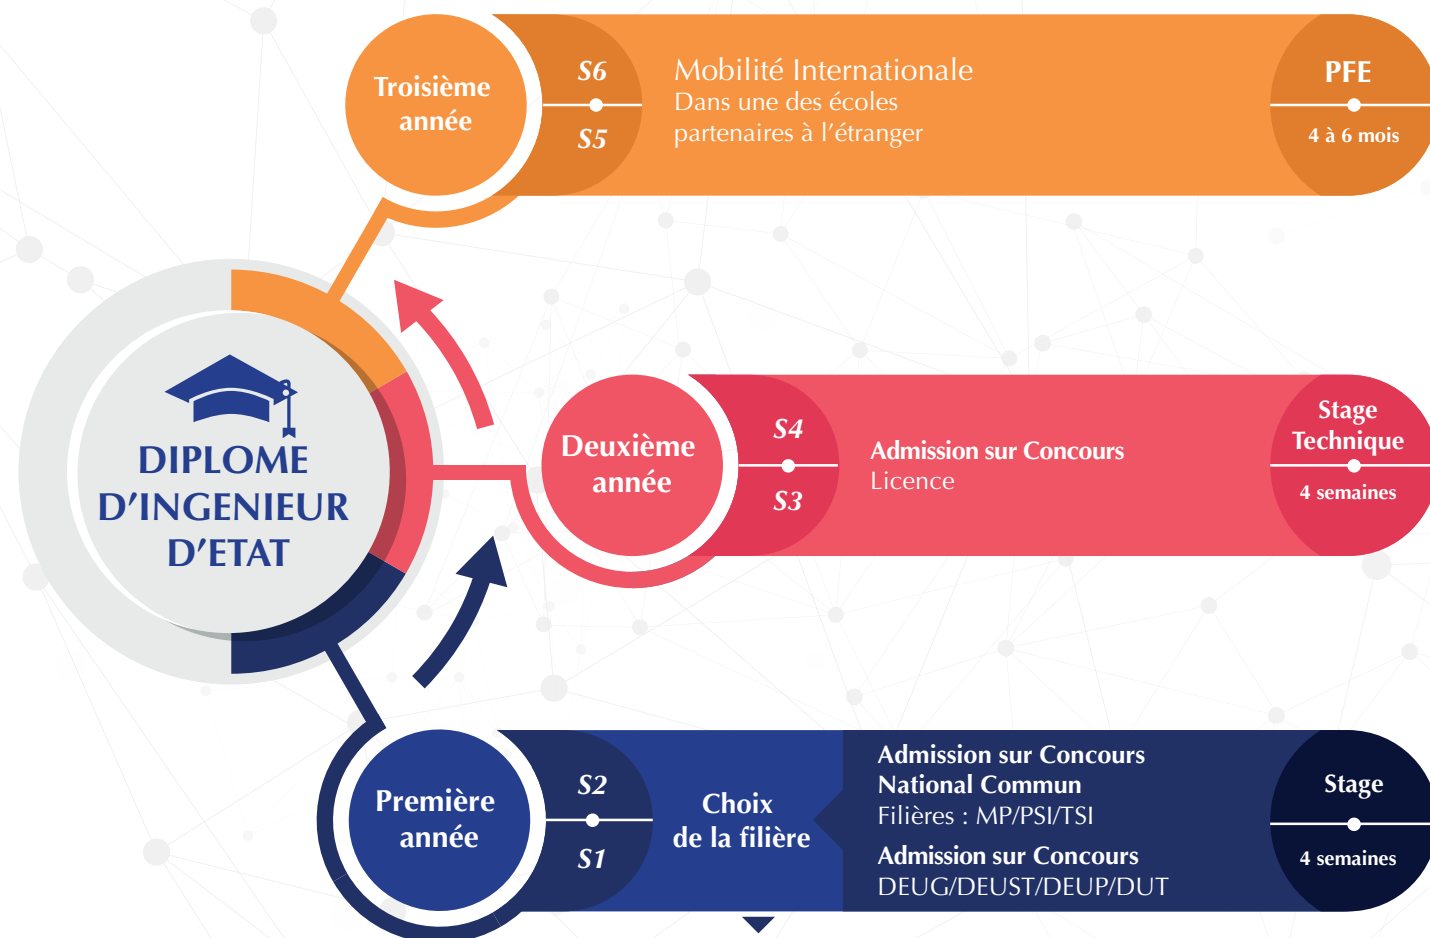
Troisième année

S6

S5

Mobilité Internationale
Dans une des écoles partenaires à l'étranger

PFE

4 à 6 mois

DIPLOME D'INGENIEUR D'ETAT

Deuxième année

S4

S3

Admission sur Concours
Licence

Stage Technique

4 semaines

Première année

S2

S1

Choix de la filière

Admission sur Concours National Commun
Filières : MP/PSI/TSI

Admission sur Concours
DEUG/DEUST/DEUP/DUT

Stage

4 semaines